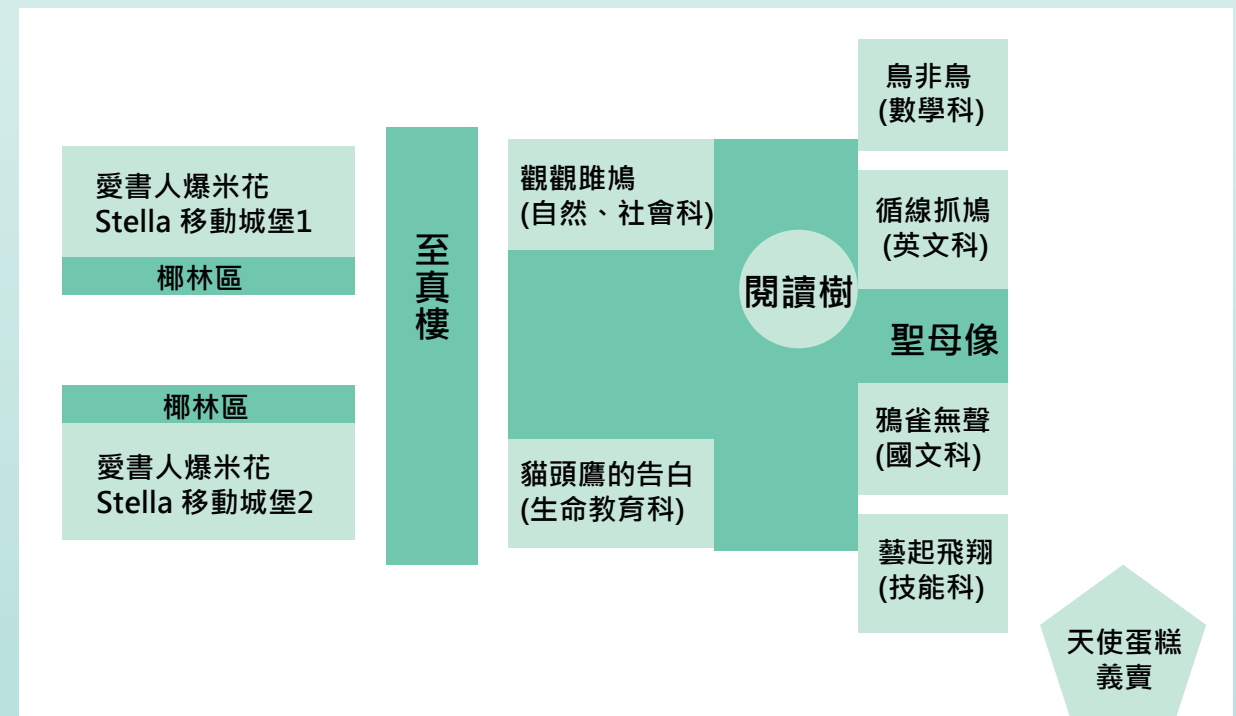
愛書人爆米花
Stella 移動城堡1

椰林區

椰林區

愛書人爆米花
Stella 移動城堡2

至真樓

觀觀雎鳩
(自然、社會科)

貓頭鷹的告白
(生命教育科)

閱讀樹

鳥非鳥
(數學科)

循線抓鳩
(英文科)

聖母像

鴉雀無聲
(國文科)

藝起飛翔
(技能科)

天使蛋糕
義賣